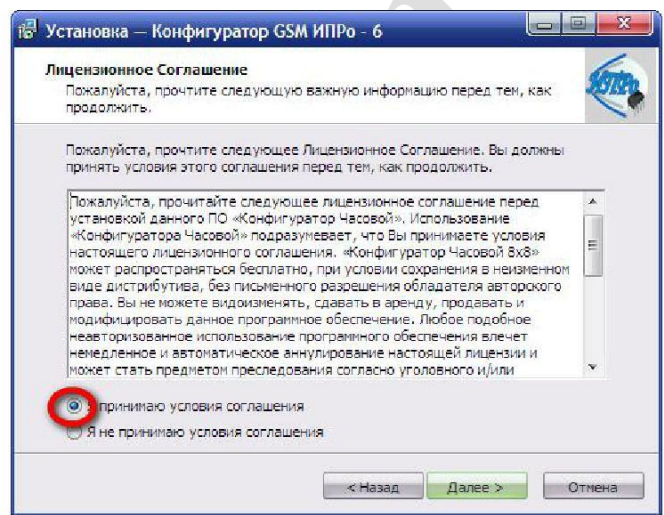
Установка — Конфигуратор GSM ИПРо - 6

Лицензионное Соглашение
Пожалуйста, прочтите следующую важную информацию перед тем, как продолжить.

Пожалуйста, прочтите следующее Лицензионное Соглашение. Вы должны принять условия этого соглашения перед тем, как продолжить.

Пожалуйста, прочитайте следующее лицензионное соглашение перед установкой данного ПО «Конфигуратор Часовой». Использование «Конфигуратора Часовой» подразумевает, что Вы принимаете условия настоящего лицензионного соглашения. «Конфигуратор Часовой 8х8» может распространяться бесплатно, при условии сохранения в неизменном виде дистрибутива, без письменного разрешения обладателя авторского права. Вы не можете видоизменять, сдавать в аренду, продавать и модифицировать данное программное обеспечение. Любое подобное неавторизованное использование программного обеспечения влечет немедленное и автоматическое аннулирование настоящей лицензии и может стать предметом преследования согласно уголовного и/или

Я принимаю условия соглашения
Я не принимаю условия соглашения

< Назад
Далее >
Отмена